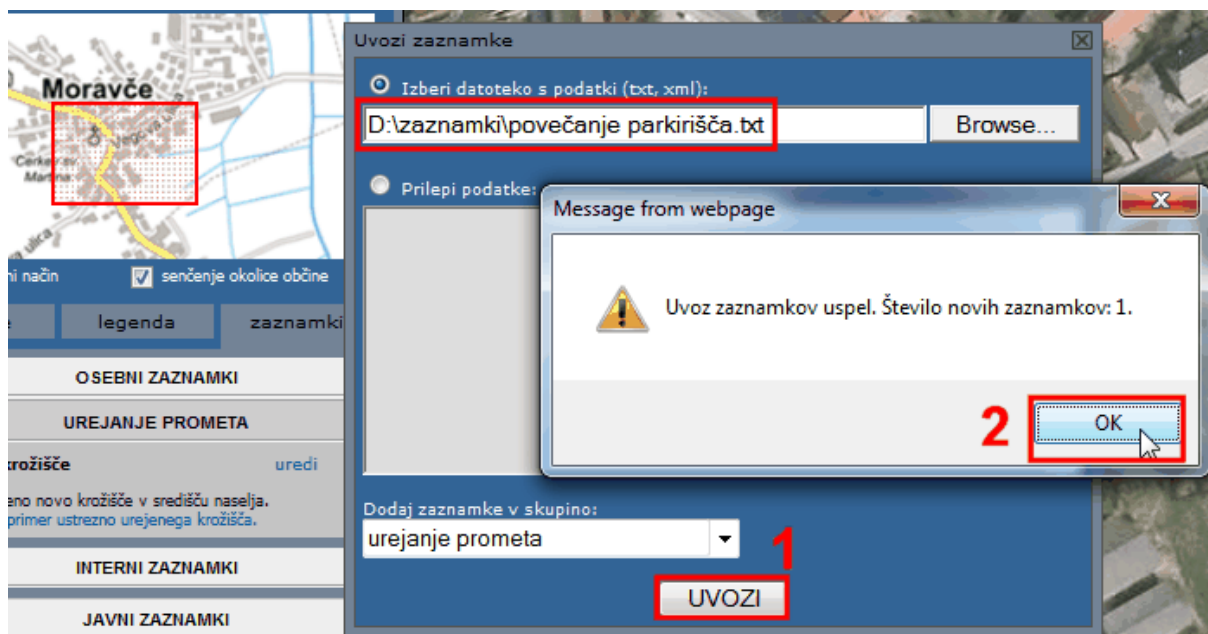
Moravče

Cerkev sv. Martina

ulica

ni način

senčenje okolice občine

legenda

zaznamki

OSEBNI ZAZNAMKI

UREJANJE PROMETA

krožišče

uredi

eno novo krožišče v središču naselja.

primer ustrezno urejenega krožišča.

INTERNI ZAZNAMKI

JAVNI ZAZNAMKI

Uvozi zaznamke

Izberi datoteko s podatki (txt, xml):

D:\zaznamki\povečanje parkirišča.txt

Browse...

Prilepi podatke:

Message from webpage

Uvoz zaznamkov uspel. Število novih zaznamkov: 1.

2

OK

Dodaj zaznamke v skupino:

urejanje prometa

1

UVOZI